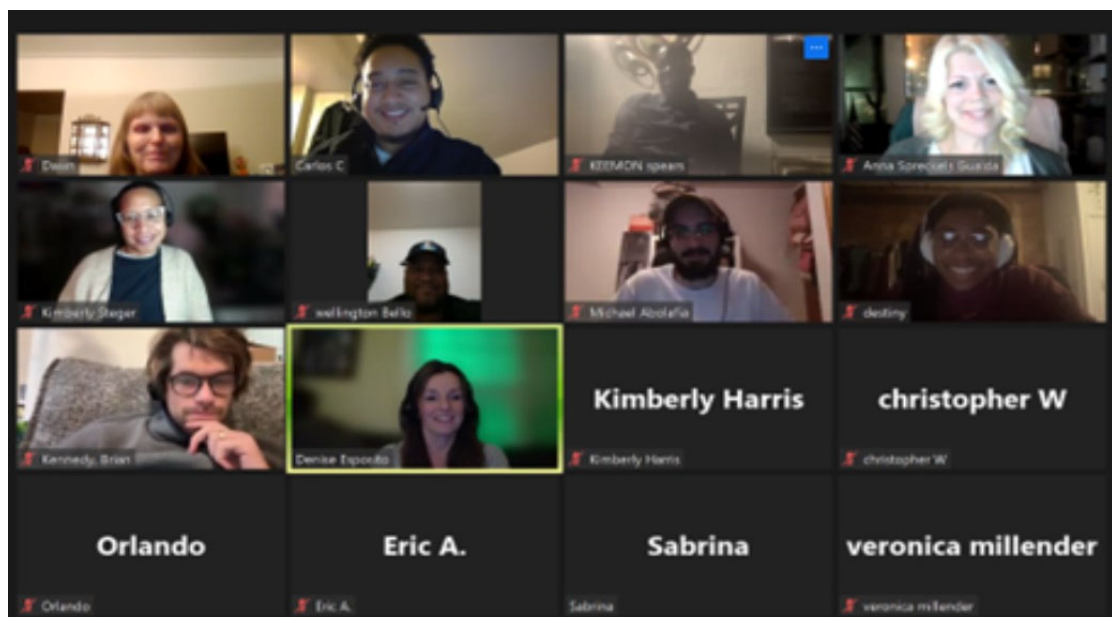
Dawn

Carlos C

KEEMON spears

Anna Spreckels Guaida

Kimberly Steger

wellington Bello

Michael Abolafia

destiny

Kennedy, Brian

Denise Esposito

Kimberly Harris

Kimberly Harris

christopher W

christopher W

Orlando

Orlando

Eric A.

Eric A.

Sabrina

Sabrina

veronica millender

veronica millender